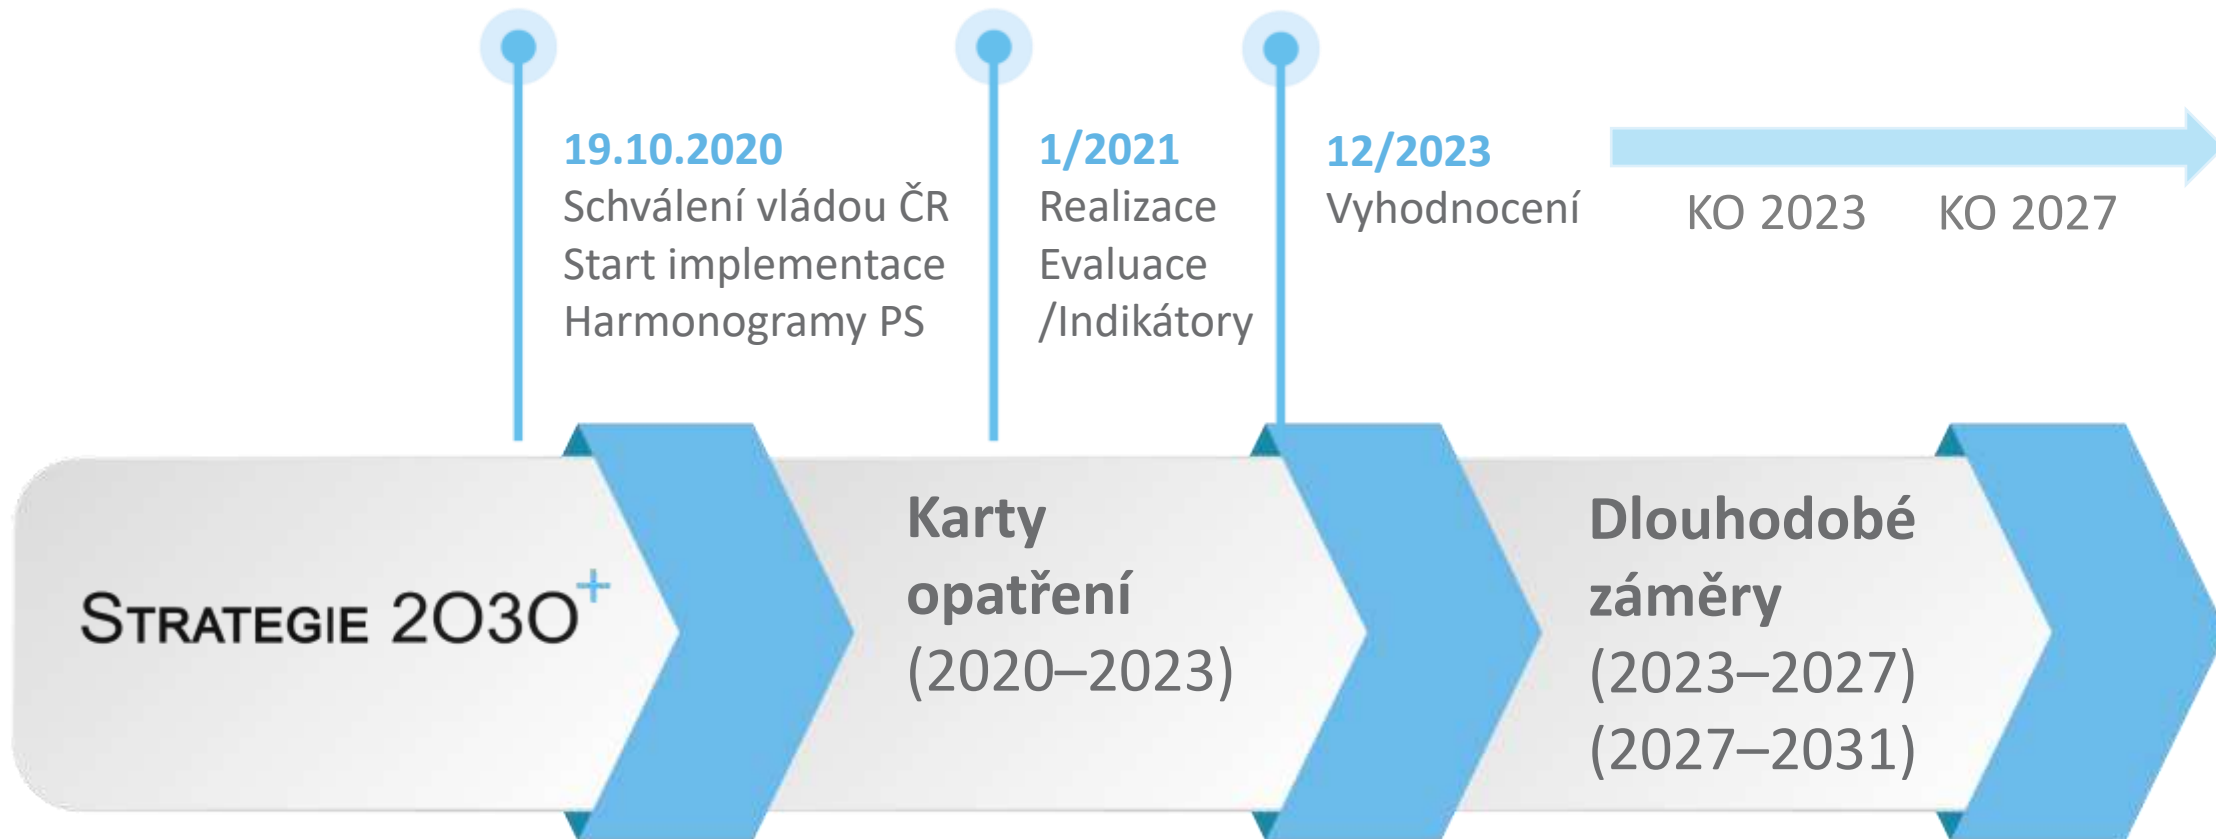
19.10.2020
Schválení vládou ČR
Start implementace
Harmonogramy PS

1/2021
Realizace
Evaluace
/Indikátory

12/2023
Vyhodnocení

KO 2023 KO 2027

STRATEGIE 2030$^+$

Karty opatření (2020–2023)

Dlouhodobé záměry (2023–2027) (2027–2031)